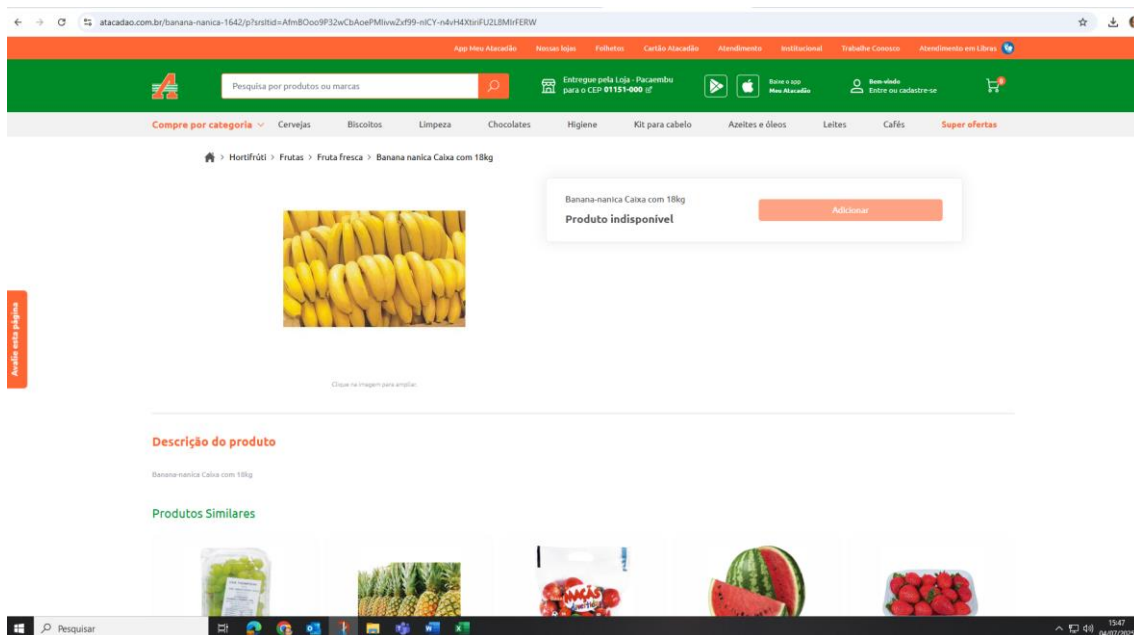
atacadao.com.br/banana-nanica-1642/p?srsltid=AfmBOoo9P32wCbAoePMlivwZxf99-nlCY-n4vH4XtiriFU2L8MIrFERW

App Meu Atacadão Nossas lojas Folhetos Cartão Atacadão Atendimento Institucional Trabalhe Conosco Atendimento em Libras

Pesquisa por produtos ou marcas

Entregue pela Loja - Pacaembu para o CEP 01151-000

Baixe o app Meu Atacadão

Bem-vindo Entre ou cadastre-se

0

Compre por categoria Cervejas Biscoitos Limpeza Chocolates Higiene Kit para cabelo Azeites e óleos Leites Cafés Super ofertas

Hortifrúti > Frutas > Fruta fresca > Banana nanica Caixa com 18kg

Banana-nanica Caixa com 18kg

Produto indisponível

Adicionar

Avalie esta página

Clique na imagem para ampliar

Descrição do produto

Banana-nanica Caixa com 18kg

Produtos Similares

MAÇÃS

Pesquisar

15:47
04/07/2025